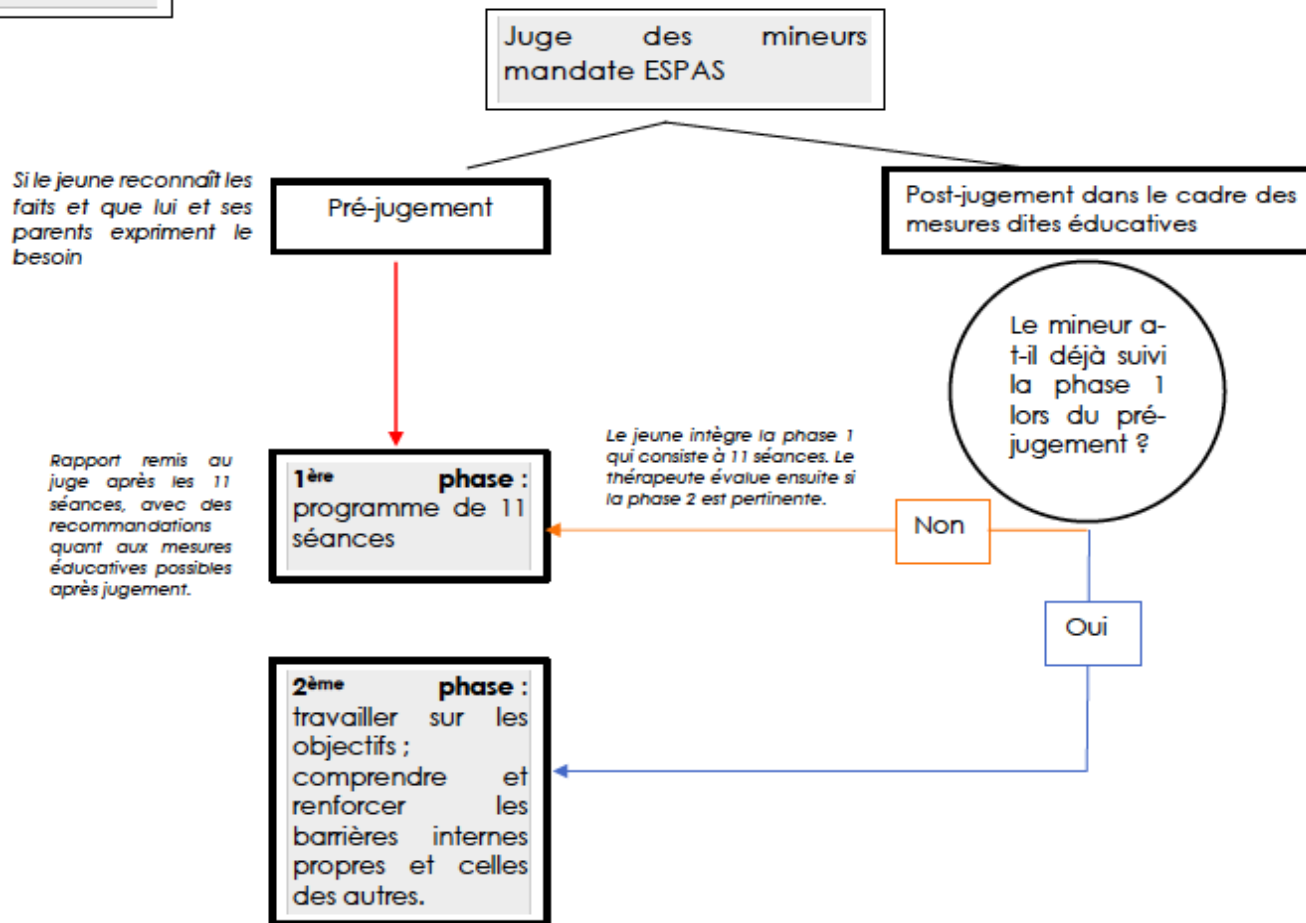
Juge des mineurs mandate ESPAS

Si le jeune reconnaît les faits et que lui et ses parents expriment le besoin

Pré-jugement

Post-jugement dans le cadre des mesures dites éducatives

Le mineur a-t-il déjà suivi la phase 1 lors du pré-jugement ?

Rapport remis au juge après les 11 séances, avec des recommandations quant aux mesures éducatives possibles après jugement.

$1^{ère}$ phase : programme de 11 séances

Le jeune intègre la phase 1 qui consiste à 11 séances. Le thérapeute évalue ensuite si la phase 2 est pertinente.

Non

Oui

$2^{ème}$ phase : travailler sur les objectifs ; comprendre et renforcer les barrières internes propres et celles des autres.